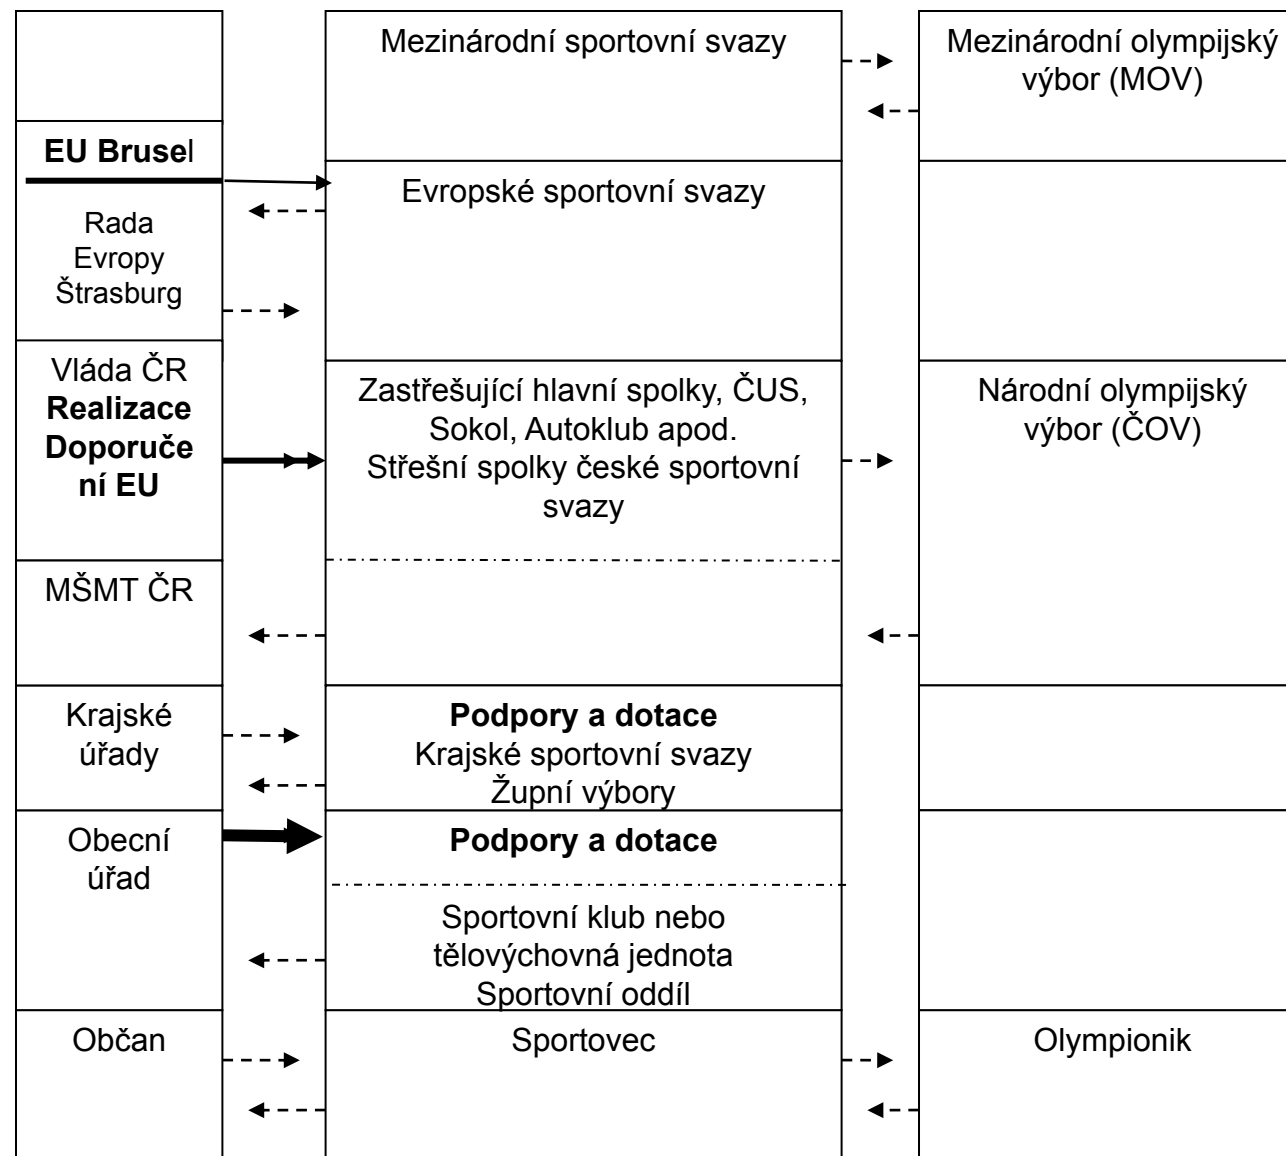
Mezinárodní sportovní svazy

Mezinárodní olympijský výbor (MOV)

EU Brusel

Evropské sportovní svazy

Rada Evropy Štrasburg

Vláda ČR **Realizace Doporučení EU**

Zastřešující hlavní spolky, ČUS, Sokol, Autoklub apod. Střešní spolky české sportovní svazy

Národní olympijský výbor (ČOV)

MŠMT ČR

Krajské úřady

**Podpory a dotace**
Krajské sportovní svazy
Župní výbory

Obecní úřad

**Podpory a dotace**

Sportovní klub nebo tělovýchovná jednota
Sportovní oddíl

Občan

Sportovec

Olympionik